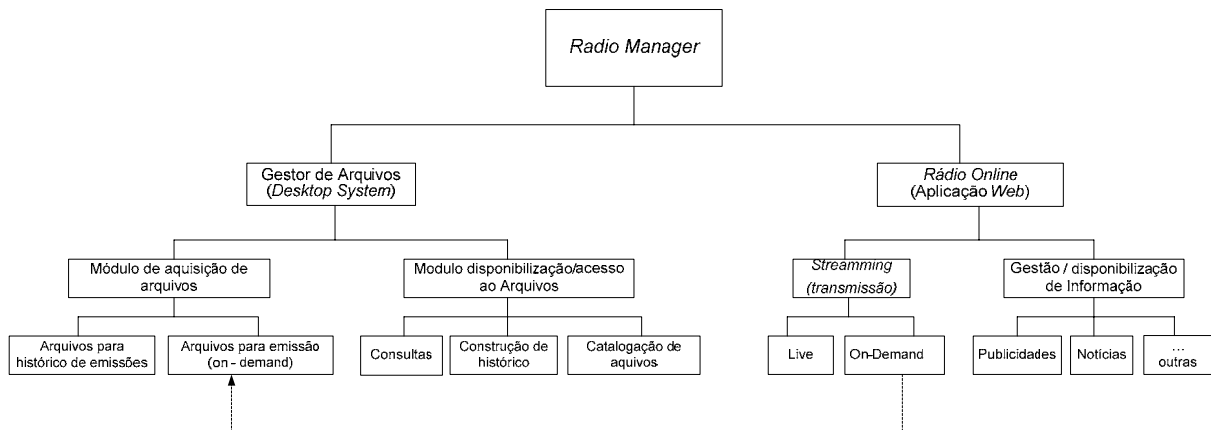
Radio Manager

Gestor de Arquivos (Desktop System)

Rádio Online (Aplicação Web)

Módulo de aquisição de arquivos

Modulo disponibilização/acesso ao Arquivos

Streamming (transmissão)

Gestão / disponibilização de Informação

Arquivos para histórico de emissões

Arquivos para emissão (on - demand)

Consultas

Construção de histórico

Catalogação de aquivos

Live

On-Demand

Publicidades

Notícias

... outras